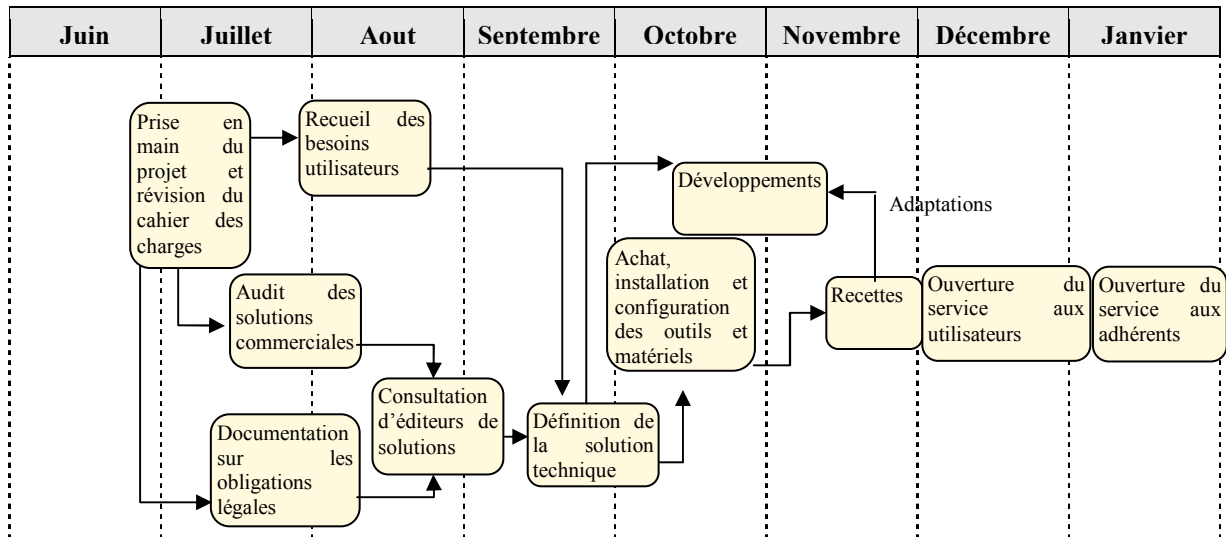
| Juin | Juillet | Aout | Septembre | Octobre | Novembre | Décembre | Janvier |
|---|---|---|---|---|---|---|---|

Prise en main du projet et révision du cahier des charges

Recueil des besoins utilisateurs

Développements

Adaptations

Audit des solutions commerciales

Achat, installation et configuration des outils et matériels

Recettes

Ouverture du service aux utilisateurs

Ouverture du service aux adhérents

Consultation d'éditeurs de solutions

Documentation sur les obligations légales

Définition de la solution technique